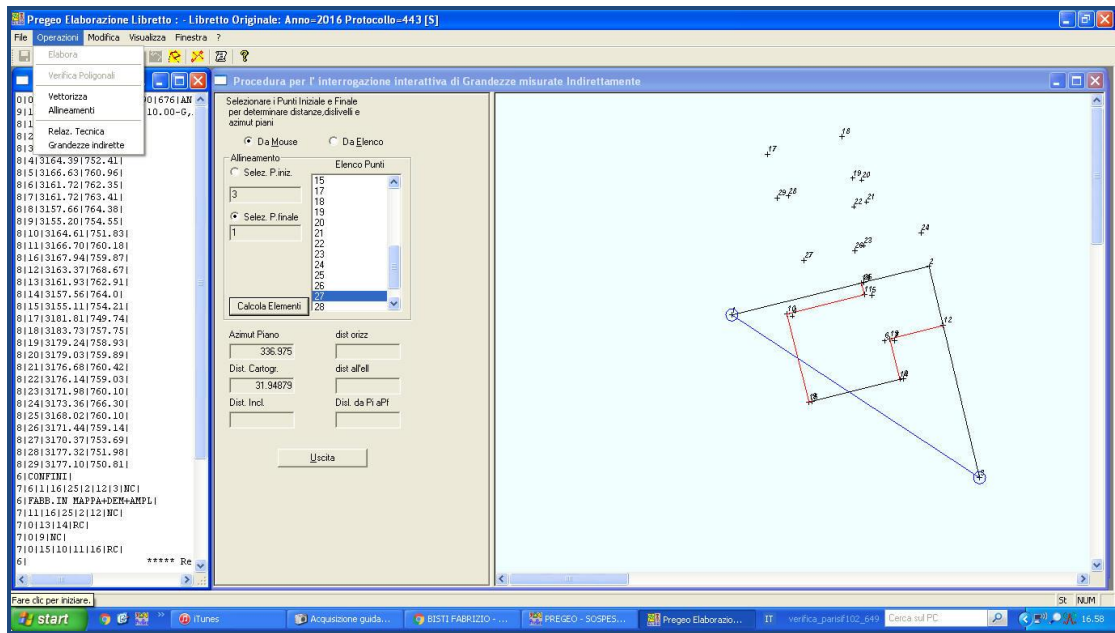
Pregeo Elaborazione Libretto : - Libretto Originale: Anno=2016 Protocollo=443 [5]

File Operazioni Modifica Visualizza Finestra ?

Elabora
Verifica Poligonali
Vettorizza
Allineamenti
Relaz. Tecnica
Grandezze indirette

0|0 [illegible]0|676|AN
9|1 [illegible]10.00-G,
8|1
8|2
8|3
8|4|3164.39|752.41|
8|5|3166.63|760.96|
8|6|3161.72|762.35|
8|7|3161.72|763.41|
8|8|3157.66|764.38|
8|9|3155.20|754.55|
8|10|3164.61|751.83|
8|11|3166.70|760.18|
8|16|3167.94|759.87|
8|12|3163.37|768.67|
8|13|3161.93|762.91|
8|14|3157.56|764.0|
8|15|3155.11|754.21|
8|17|3181.81|749.74|
8|18|3183.73|757.75|
8|19|3179.24|758.93|
8|20|3179.03|759.89|
8|21|3176.68|760.42|
8|22|3176.14|759.03|
8|23|3171.98|760.10|
8|24|3173.36|766.30|
8|25|3168.02|760.10|
8|26|3171.44|759.14|
8|27|3170.37|753.69|
8|28|3177.32|751.98|
8|29|3177.10|750.81|
6|CONFINI|
7|6|1|16|25|2|12|3|NC|
6|FABB.IN MAPPA+DEM+AMPL|
7|11|16|25|2|12|NC|
7|0|13|14|RC|
7|0|9|NC|
7|0|15|10|11|16|RC|
6| ***** Re

Procedura per l' interrogazione interattiva di Grandezze misurate Indirettamente

Selezionare i Punti Iniziale e Finale per determinare distanze,dislivelli e azimut piani

Da Mouse
Da Elenco

Allineamento
Selez. P.iniz.
3
Selez. P.finale
1

Elenco Punti
15
17
18
19
20
21
22
23
24
25
26
27
28

Calcola Elementi

Azimut Piano
336.975
dist orizz
Dist. Cartogr.
31.94879
dist all'ell
Dist. Incl.
Dist. da Pi aPf

Uscita

18 17 19 20 29 28 22 21 24 27 26 23 2 16 25 15 1 10 6 11 12 14 13 3

Fare clic per iniziare.
St NUM

start
iTunes
Acquisizione guida...
BISTI FABRIZIO - ...
PREGEO - SOSPES...
Pregeo Elaborazio...
IT
verifica_parisi102_649
Cerca sul PC
16.58